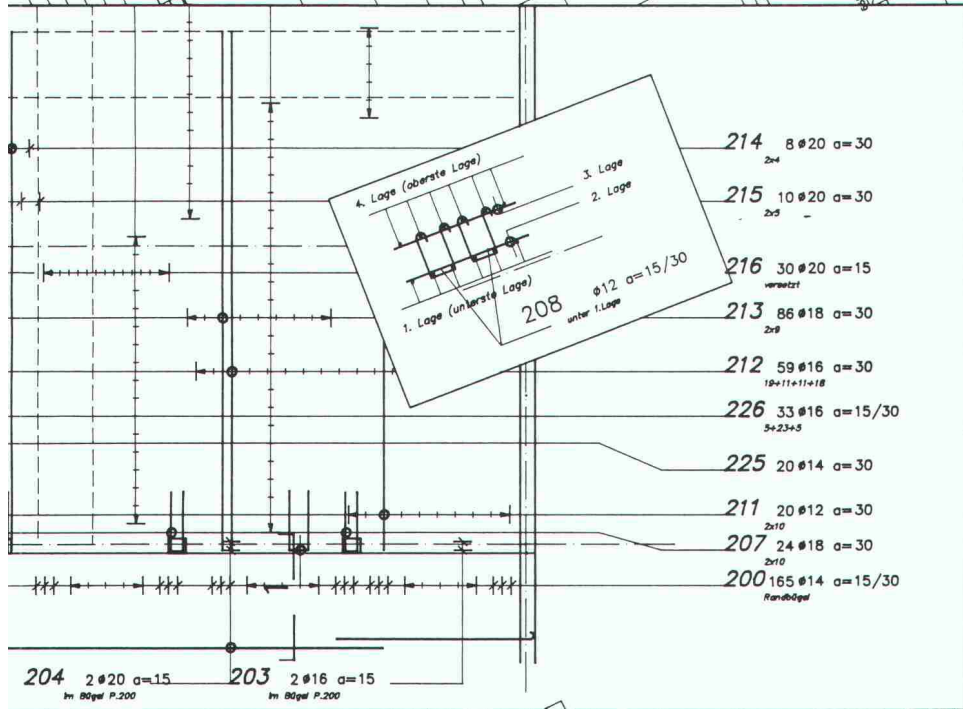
4. Lage (oberste Lage)

3. Lage

2. Lage

1. Lage (unterste Lage)

208 ø12 a=15/30
unter 1.Lage

214 8 ø20 a=30
2x4

215 10 ø20 a=30
2x5

216 30 ø20 a=15
versetzt

213 86 ø18 a=30
2x9

212 59 ø16 a=30
19+11+11+18

226 33 ø16 a=15/30
5+23+5

225 20 ø14 a=30

211 20 ø12 a=30
2x10

207 24 ø18 a=30
2x10

200 165 ø14 a=15/30
Randbügel

204 2 ø20 a=15
im Bügel P.200

203 2 ø16 a=15
im Bügel P.200